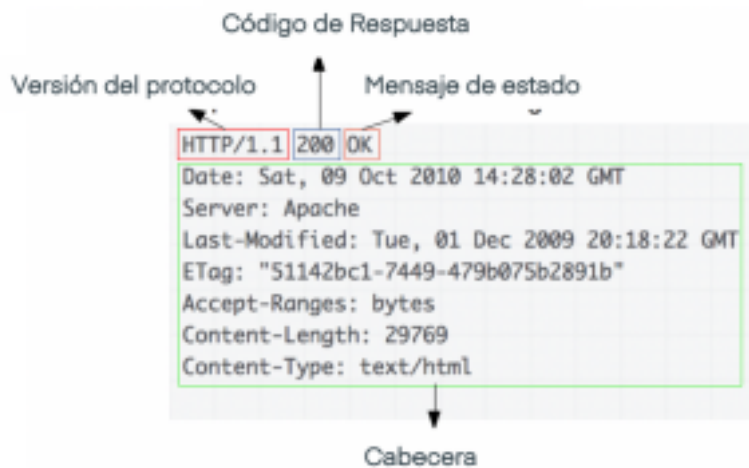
Código de Respuesta

Versión del protocolo

Mensaje de estado

HTTP/1.1 200 OK
Date: Sat, 09 Oct 2010 14:28:02 GMT
Server: Apache
Last-Modified: Tue, 01 Dec 2009 20:18:22 GMT
ETag: "51142bc1-7449-479b075b2891b"
Accept-Ranges: bytes
Content-Length: 29769
Content-Type: text/html

Cabecera